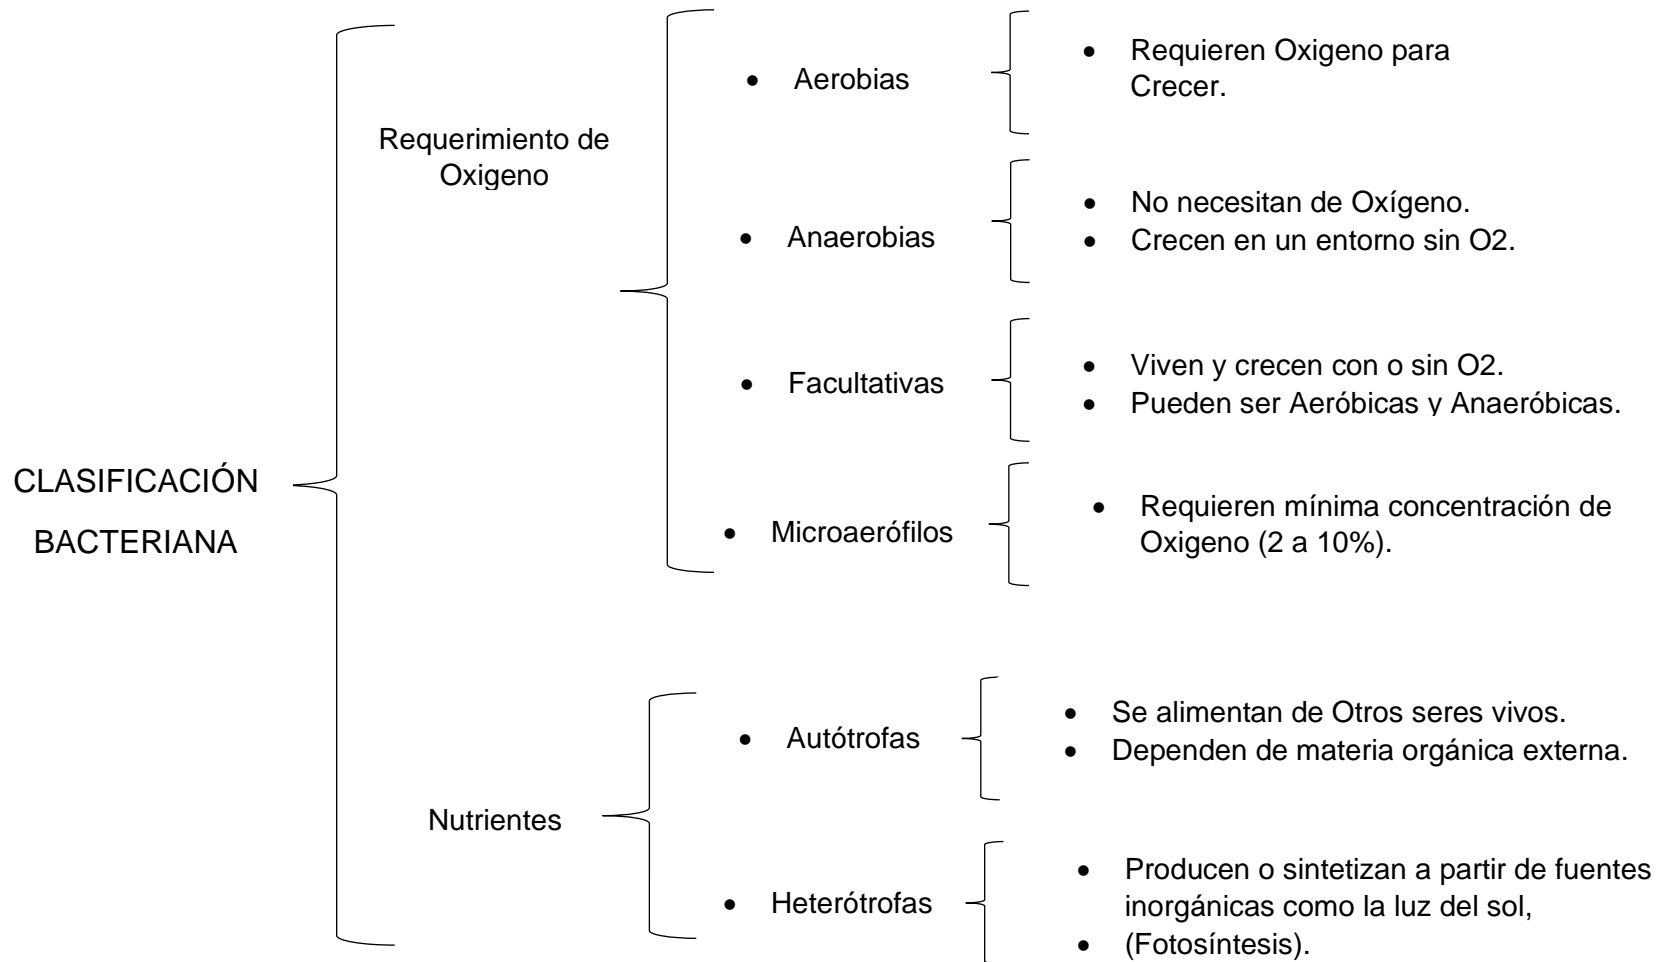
CLASIFICACIÓN BACTERIANA

Requerimiento de Oxigeno

- Aerobias
  - Requieren Oxigeno para Crecer.
- Anaerobias
  - No necesitan de Oxígeno.
  - Crecen en un entorno sin O2.
- Facultativas
  - Viven y crecen con o sin O2.
  - Pueden ser Aeróbicas y Anaeróbicas.
- Microaerófilos
  - Requieren mínima concentración de Oxigeno (2 a 10%).

Nutrientes

- Autótrofas
  - Se alimentan de Otros seres vivos.
  - Dependen de materia orgánica externa.
- Heterótrofas
  - Producen o sintetizan a partir de fuentes inorgánicas como la luz del sol,
  - (Fotosíntesis).